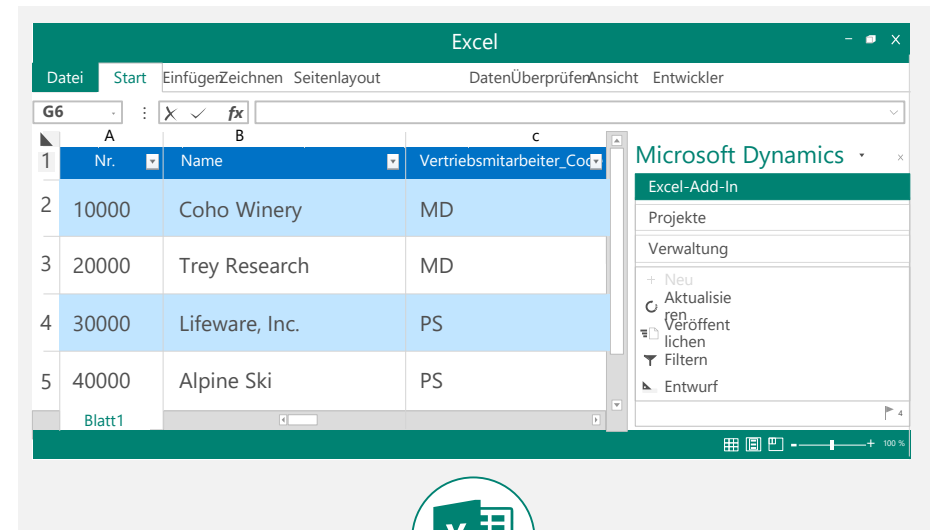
Excel

Datei Start Einfügen Zeichnen Seitenlayout Daten Überprüfen Ansicht Entwickler

G6

fx

| | A | B | C |
|---|---|---|---|
| 1 | Nr. | Name | Vertriebsmitarbeiter_Cod |
| 2 | 10000 | Coho Winery | MD |
| 3 | 20000 | Trey Research | MD |
| 4 | 30000 | Lifeware, Inc. | PS |
| 5 | 40000 | Alpine Ski | PS |

Blatt1

Microsoft Dynamics

Excel-Add-In

Projekte

Verwaltung

+ Neu

Aktualisieren

Veröffentlichen

Filtern

Entwurf

4

100 %